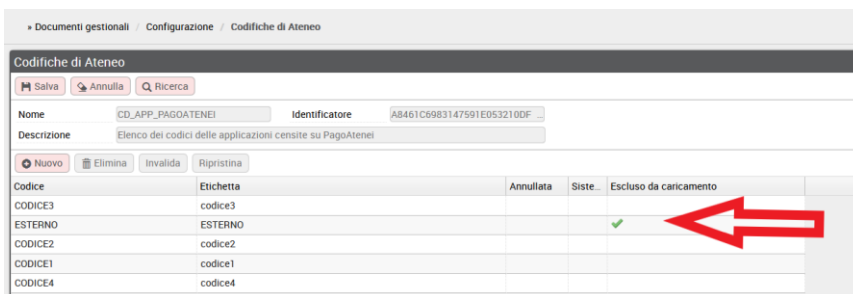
» Documenti gestionali / Configurazione / Codifiche di Ateneo

Codifiche di Ateneo

Salva | Annulla | Ricerca

Nome: CD_APP_PAGOATENEI
Identificatore: A8461C6983147591E053210DF ...
Descrizione: Elenco dei codici delle applicazioni censite su PagoAtenei

Nuovo | Elimina | Invalida | Ripristina

| Codice | Etichetta | Annullata | Siste... | Escluso da caricamento |
|---|---|---|---|---|
| CODICE3 | codice3 | | | |
| ESTERNO | ESTERNO | | | ✔ |
| CODICE2 | codice2 | | | |
| CODICE1 | codice1 | | | |
| CODICE4 | codice4 | | | |